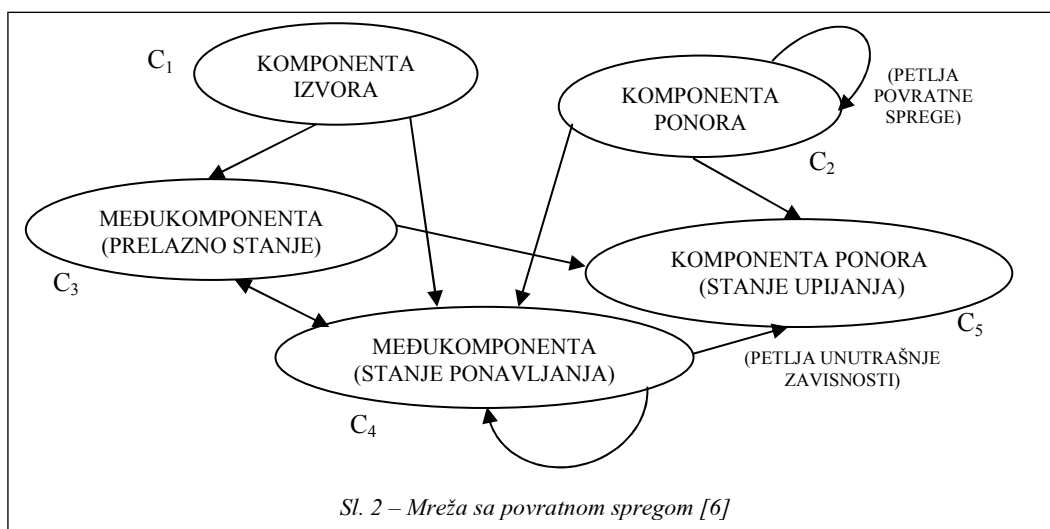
$C_1$ KOMPONENTA IZVORA

KOMPONENTA PONORA

(PETLJA POVRATNE SPREGE)

$C_2$

MEĐUKOMPONENTA (PRELAZNO STANJE)

$C_3$

KOMPONENTA PONORA (STANJE UPIJANJA)

$C_5$

MEĐUKOMPONENTA (STANJE PONAVLJANJA)

(PETLJA UNUTRAŠNJE ZAVISNOSTI)

$C_4$

Sl. 2 – Mreža sa povratnom spregom [6]